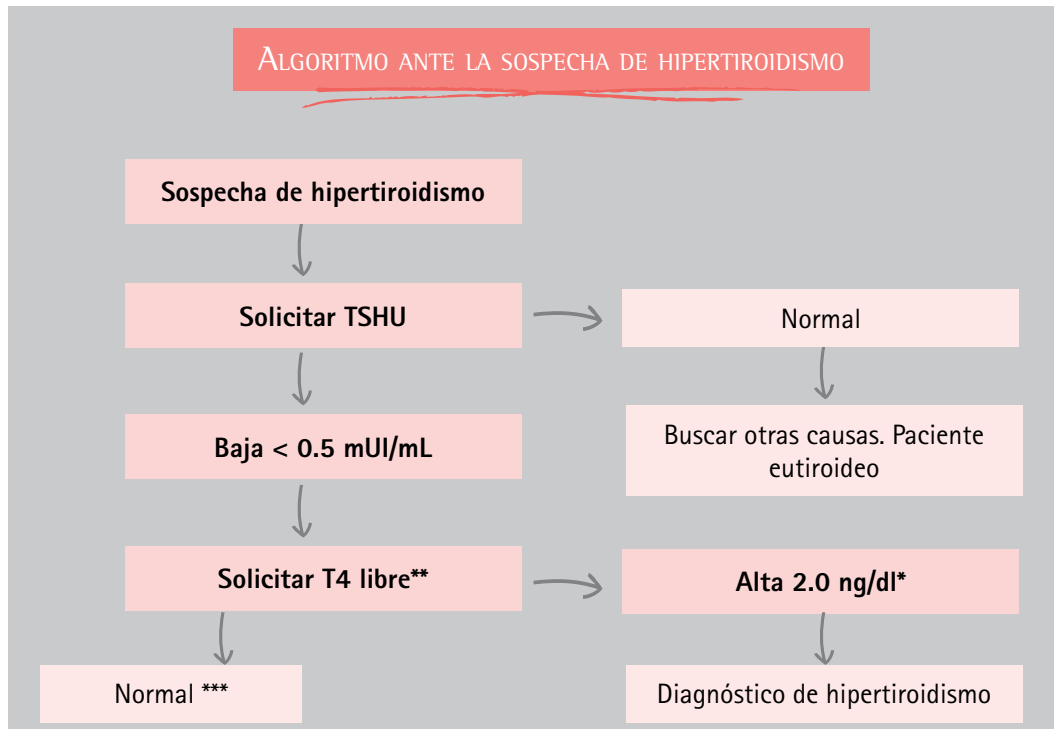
Algoritmo ante la sospecha de hipertiroidismo

Sospecha de hipertiroidismo

Solicitar TSHU

Normal

Buscar otras causas. Paciente eutiroideo

Baja < 0.5 mUI/mL

Solicitar T4 libre**

Alta 2.0 ng/dl*

Normal ***

Diagnóstico de hipertiroidismo